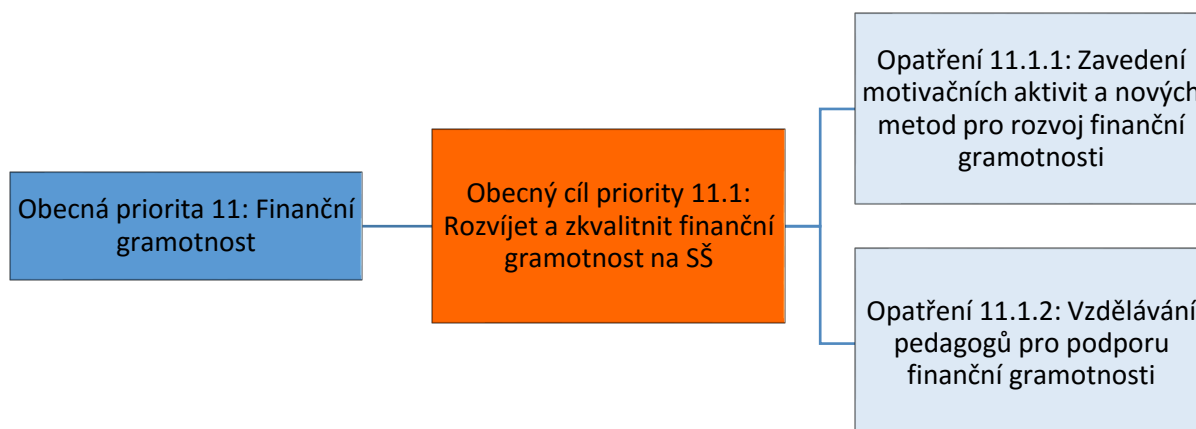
Obecná priorita 11: Finanční gramotnost

Obecný cíl priority 11.1: Rozvíjet a zkvalitnit finanční gramotnost na SŠ

Opatření 11.1.1: Zavedení motivačních aktivit a nových metod pro rozvoj finanční gramotnosti

Opatření 11.1.2: Vzdělávání pedagogů pro podporu finanční gramotnosti